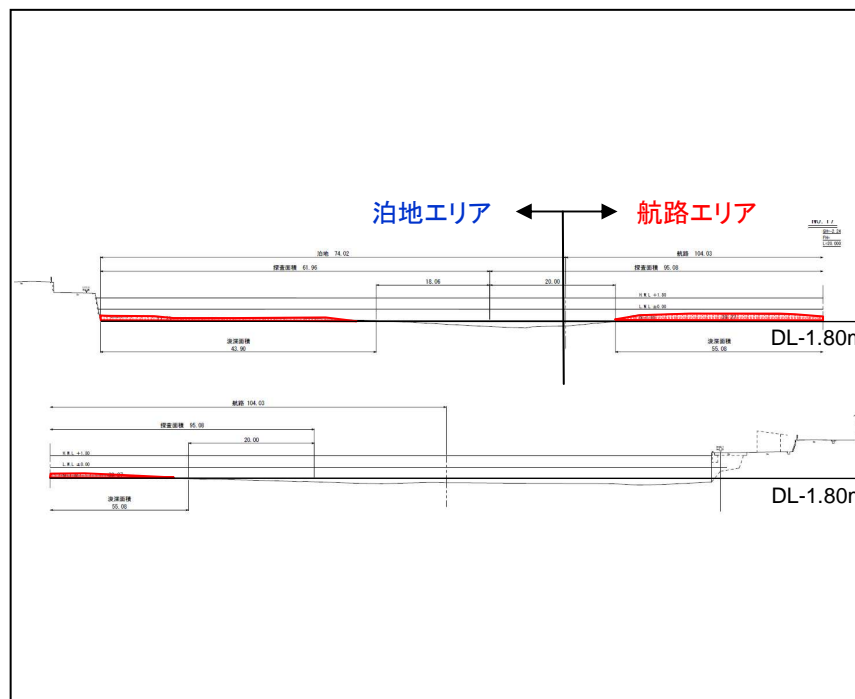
泊地エリア

航路エリア

NO. 17

泊地 74.02

航路 104.03

探査面積 61.96

探査面積 95.08

18.06

20.00

H.W.L +1.90

L.W.L ±0.00

浚渫面積 43.96

浚渫面積 55.08

DL-1.80m

航路 104.03

探査面積 95.08

20.00

H.W.L +1.90

L.W.L ±0.00

浚渫面積 55.08

DL-1.80m